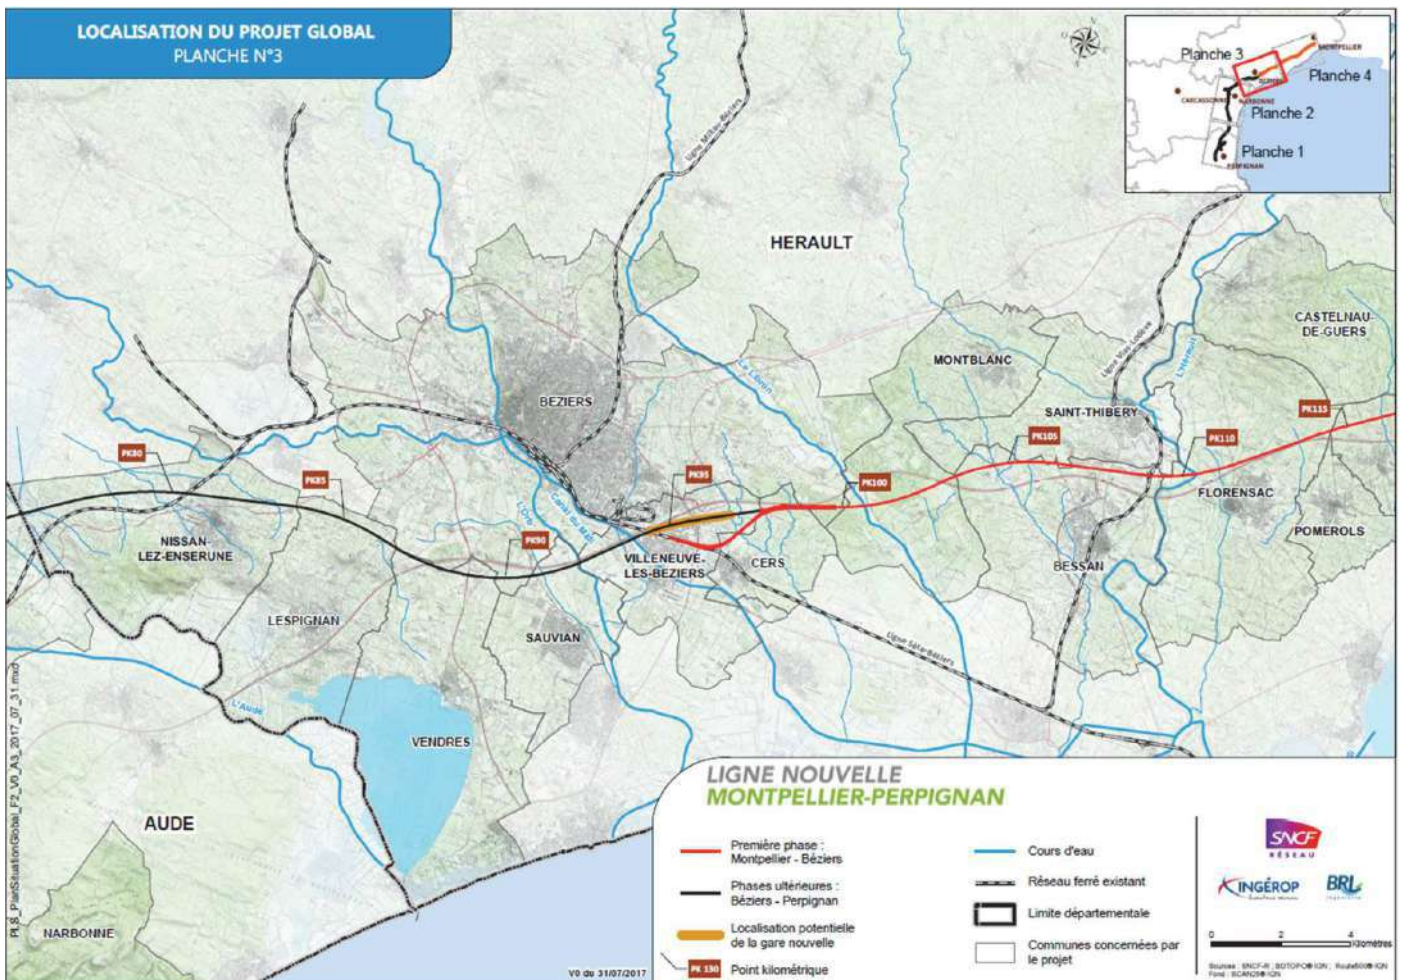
LOCALISATION DU PROJET GLOBAL
PLANCHE N°3

Planche 3
MONTPELLIER
Planche 4
BEZIERS
CARCASSONNE
NARBONNE
Planche 2
Planche 1
PERPIGNAN

Ligne Millau-Béziers

HERAULT

CASTELNAU-DE-GUERS

MONTBLANC

Ligne Vias-Lodève

L'Hérault

Le Libron

BEZIERS

SAINT-THIBERY

PK115

PK105

PK110

PK80

PK95

PK85

PK100

FLORENSAC

L'Orb

Canal du Midi

NISSAN-LEZ-ENSERUNE

PK90

VILLENEUVE-LES-BEZIERS

CERS

BESSAN

POMEROLS

LESPIGNAN

SAUVIAN

Ligne Sète-Béziers

L'Aude

VENDRES

AUDE

NARBONNE

PLS_PlanSituationGlobal_F2_V0_A3_2017_07_31.mxd

V0 du 31/07/2017

LIGNE NOUVELLE
MONTPELLIER-PERPIGNAN

Première phase : Montpellier - Béziers

Phases ultérieures : Béziers - Perpignan

Localisation potentielle de la gare nouvelle

PK 130 Point kilométrique

Cours d'eau

Réseau ferré existant

Limite départementale

Communes concernées par le projet

SNCF RÉSEAU

INGÉROP

BRL

0 2 4 Kilomètres

Sources : SNCF-R ; BDTOPO® IGN ; Route500® IGN
Fond : SCAN25® IGN